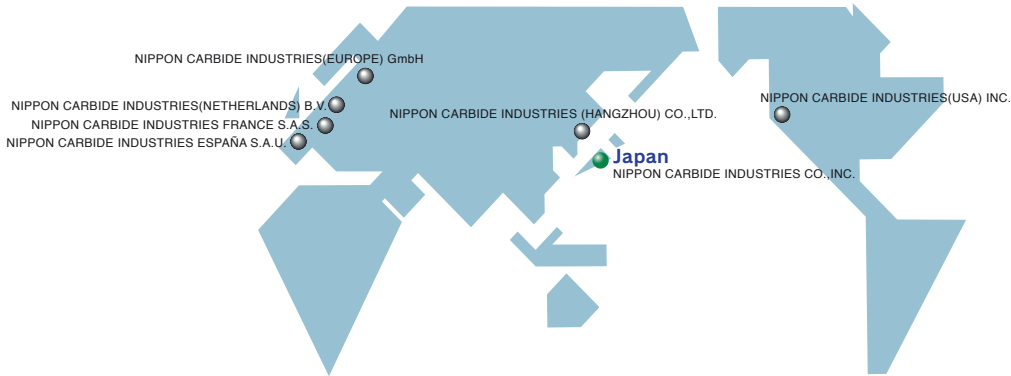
NIPPON CARBIDE INDUSTRIES(EUROPE) GmbH

NIPPON CARBIDE INDUSTRIES(NETHERLANDS) B.V.

NIPPON CARBIDE INDUSTRIES FRANCE S.A.S.

NIPPON CARBIDE INDUSTRIES ESPAÑA S.A.U.

NIPPON CARBIDE INDUSTRIES (HANGZHOU) CO.,LTD.

NIPPON CARBIDE INDUSTRIES(USA) INC.

Japan

NIPPON CARBIDE INDUSTRIES CO.,INC.